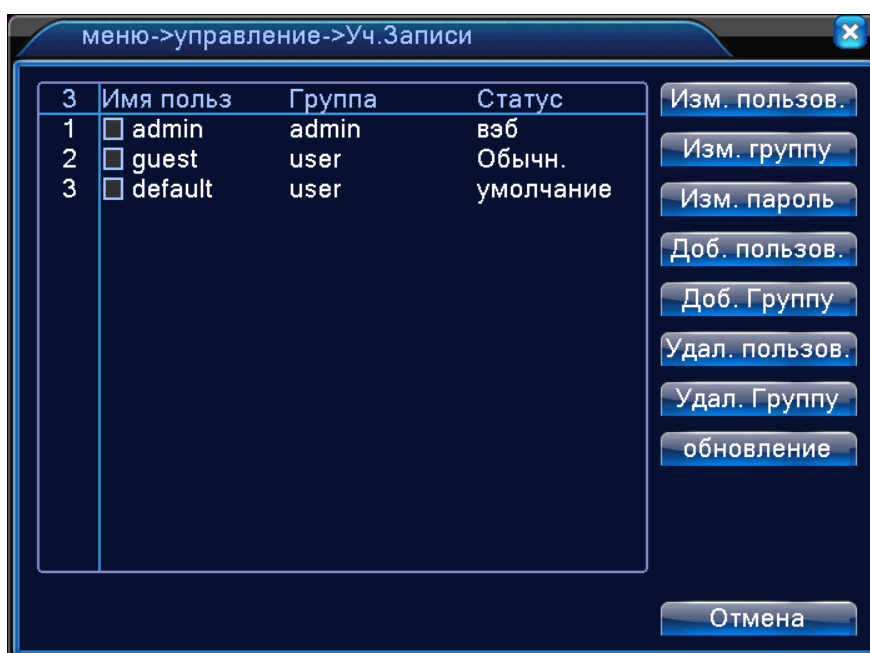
меню->управление->Уч.Записи

| 3 | Имя польз | Группа | Статус |
|---|---|---|---|
| 1 | admin | admin | вэб |
| 2 | guest | user | Обычн. |
| 3 | default | user | умолчание |

Изм. пользов.

Изм. группу

Изм. пароль

Доб. пользов.

Доб. Группу

Удал. пользов.

Удал. Группу

обновление

Отмена